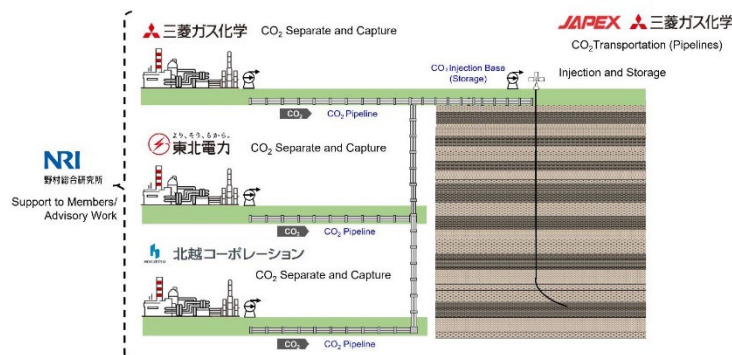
三菱ガス化学 $CO_2$ Separate and Capture

JAPEX 三菱ガス化学
$CO_2$Transportation (Pipelines)

$CO_2$ Injection Base (Storage)

Injection and Storage

$CO_2$ $CO_2$ Pipeline

NRI
野村総合研究所
Support to Members/ Advisory Work

より、そう、るから。
東北電力 $CO_2$ Separate and Capture

$CO_2$ $CO_2$ Pipeline

HOKUETSU
北越コーポレーション
$CO_2$ Separate and Capture

$CO_2$ $CO_2$ Pipeline